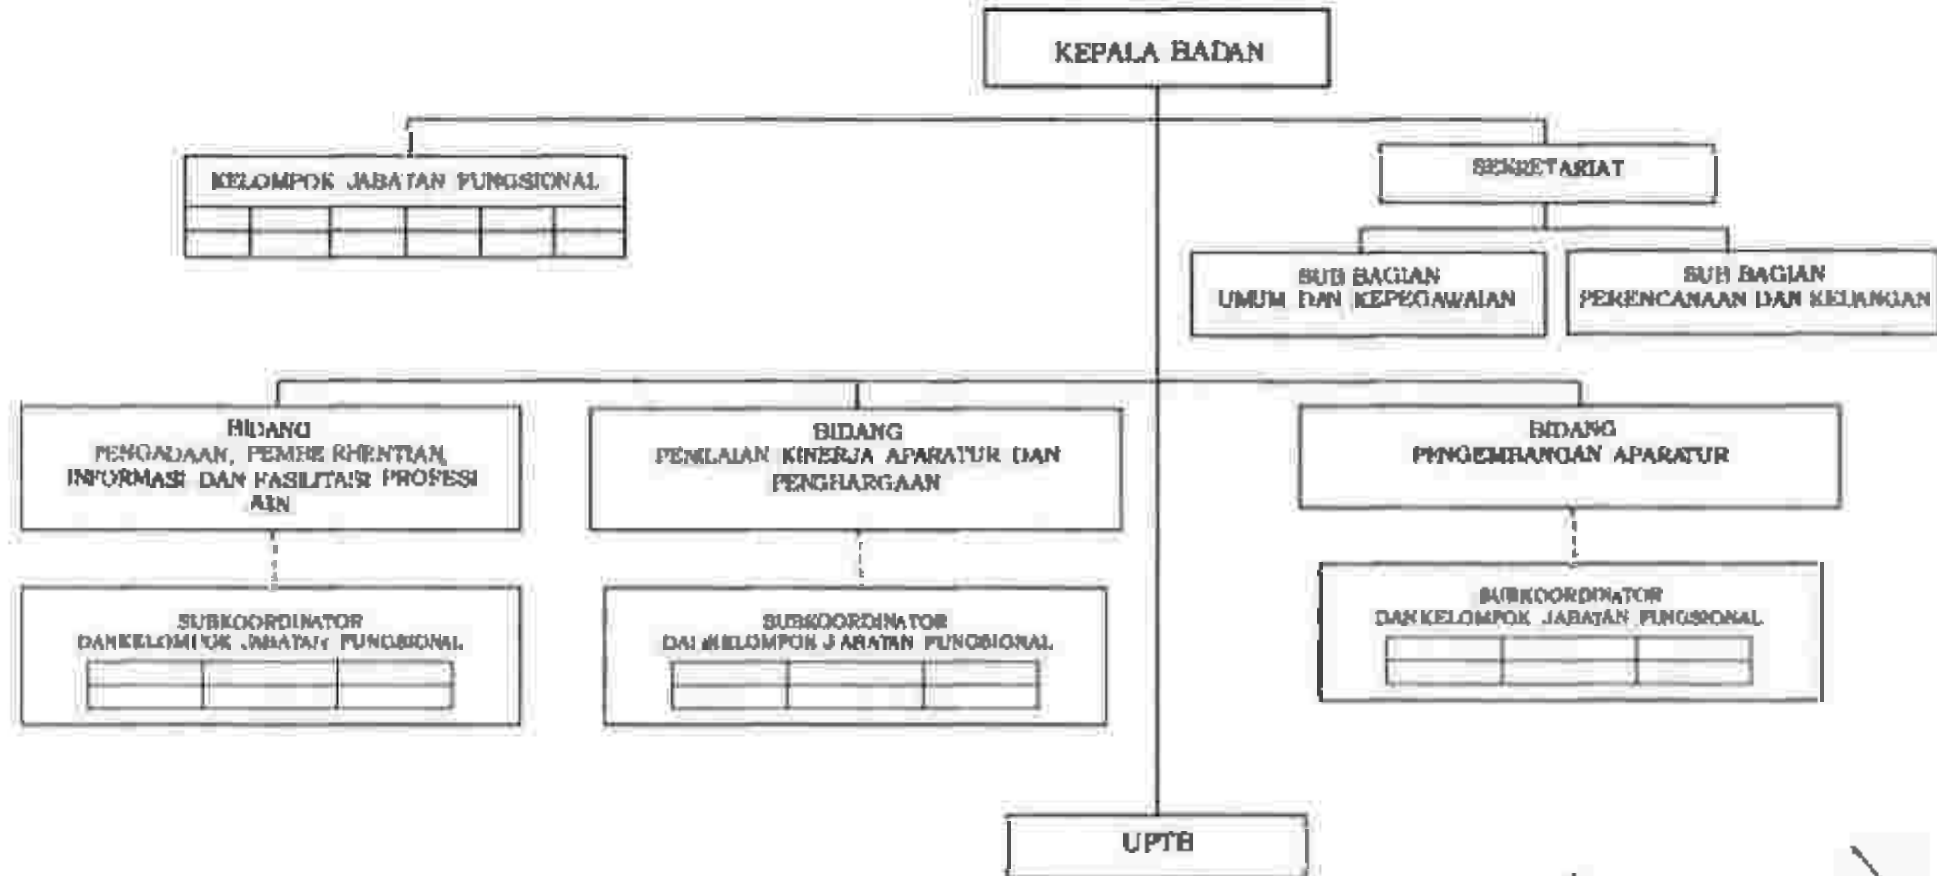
KEPALA BADAN

KELOMPOK JABATAN FUNGSIONAL

SEKRETARIAT

SUB BAGIAN UMUM DAN KEPEGAWAIAN

SUB BAGIAN PERENCANAAN DAN KEUANGAN

BIDANG PENGADAAN, PEMBERHENTIAN, INFORMASI DAN FASILITASI PROFESI ASN

BIDANG PENILAIAN KINERJA APARATUR DAN PENGHARGAAN

BIDANG PENGEMBANGAN APARATUR

SUBKOORDINATOR DAN KELOMPOK JABATAN FUNGSIONAL

SUBKOORDINATOR DAN KELOMPOK JABATAN FUNGSIONAL

SUBKOORDINATOR DAN KELOMPOK JABATAN FUNGSIONAL

UPTB